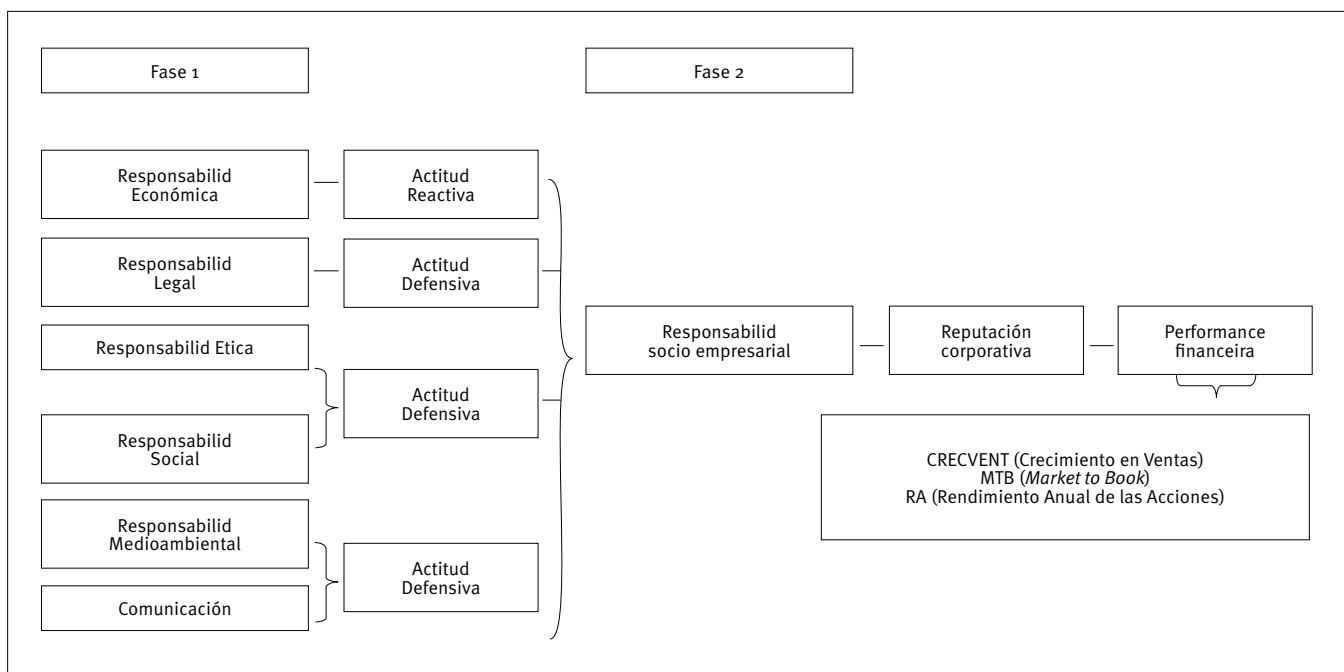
Fase 1

Fase 2

Responsabilid Económica

Actitud Reactiva

Responsabilid Legal

Actitud Defensiva

Responsabilid Etica

Actitud Defensiva

Responsabilid Social

Responsabilid Medioambiental

Actitud Defensiva

Comunicación

Responsabilid socio empresarial

Reputación corporativa

Performance financeira

CRECVENT (Crecimiento en Ventas)
MTB (*Market to Book*)
RA (Rendimiento Anual de las Acciones)